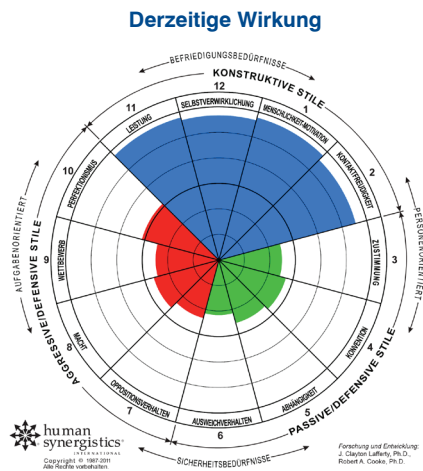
Derzeitige Wirkung

BEFRIEDIGUNGSBEDÜRFNISSE

KONSTRUKTIVE STILE

12
SELBSTVERWIRKLICHUNG

1
MENSCHLICHKEIT-MOTIVATION

2
KONTAKTFREUDIGKEIT

3
ZUSTIMMUNG

4
KONVENTION

5
ABHÄNGIGKEIT

6
AUSWEICHVERHALTEN

7
OPPOSITIONSVERHALTEN

8
MACHT

9
WETTBEWERB

10
PERFEKTIONISMUS

11
LEISTUNG

PERSONENORIENTIERT

PASSIVE/DEFENSIVE STILE

SICHERHEITSBEDÜRFNISSE

AGGRESSIVE/DEFENSIVE STILE

AUFGABENORIENTIERT

human synergistics® INTERNATIONAL
Copyright © 1987-2011
Alle Rechte vorbehalten.

Forschung und Entwicklung:
J. Clayton Lafferty, Ph.D.,
Robert A. Cooke, Ph.D.